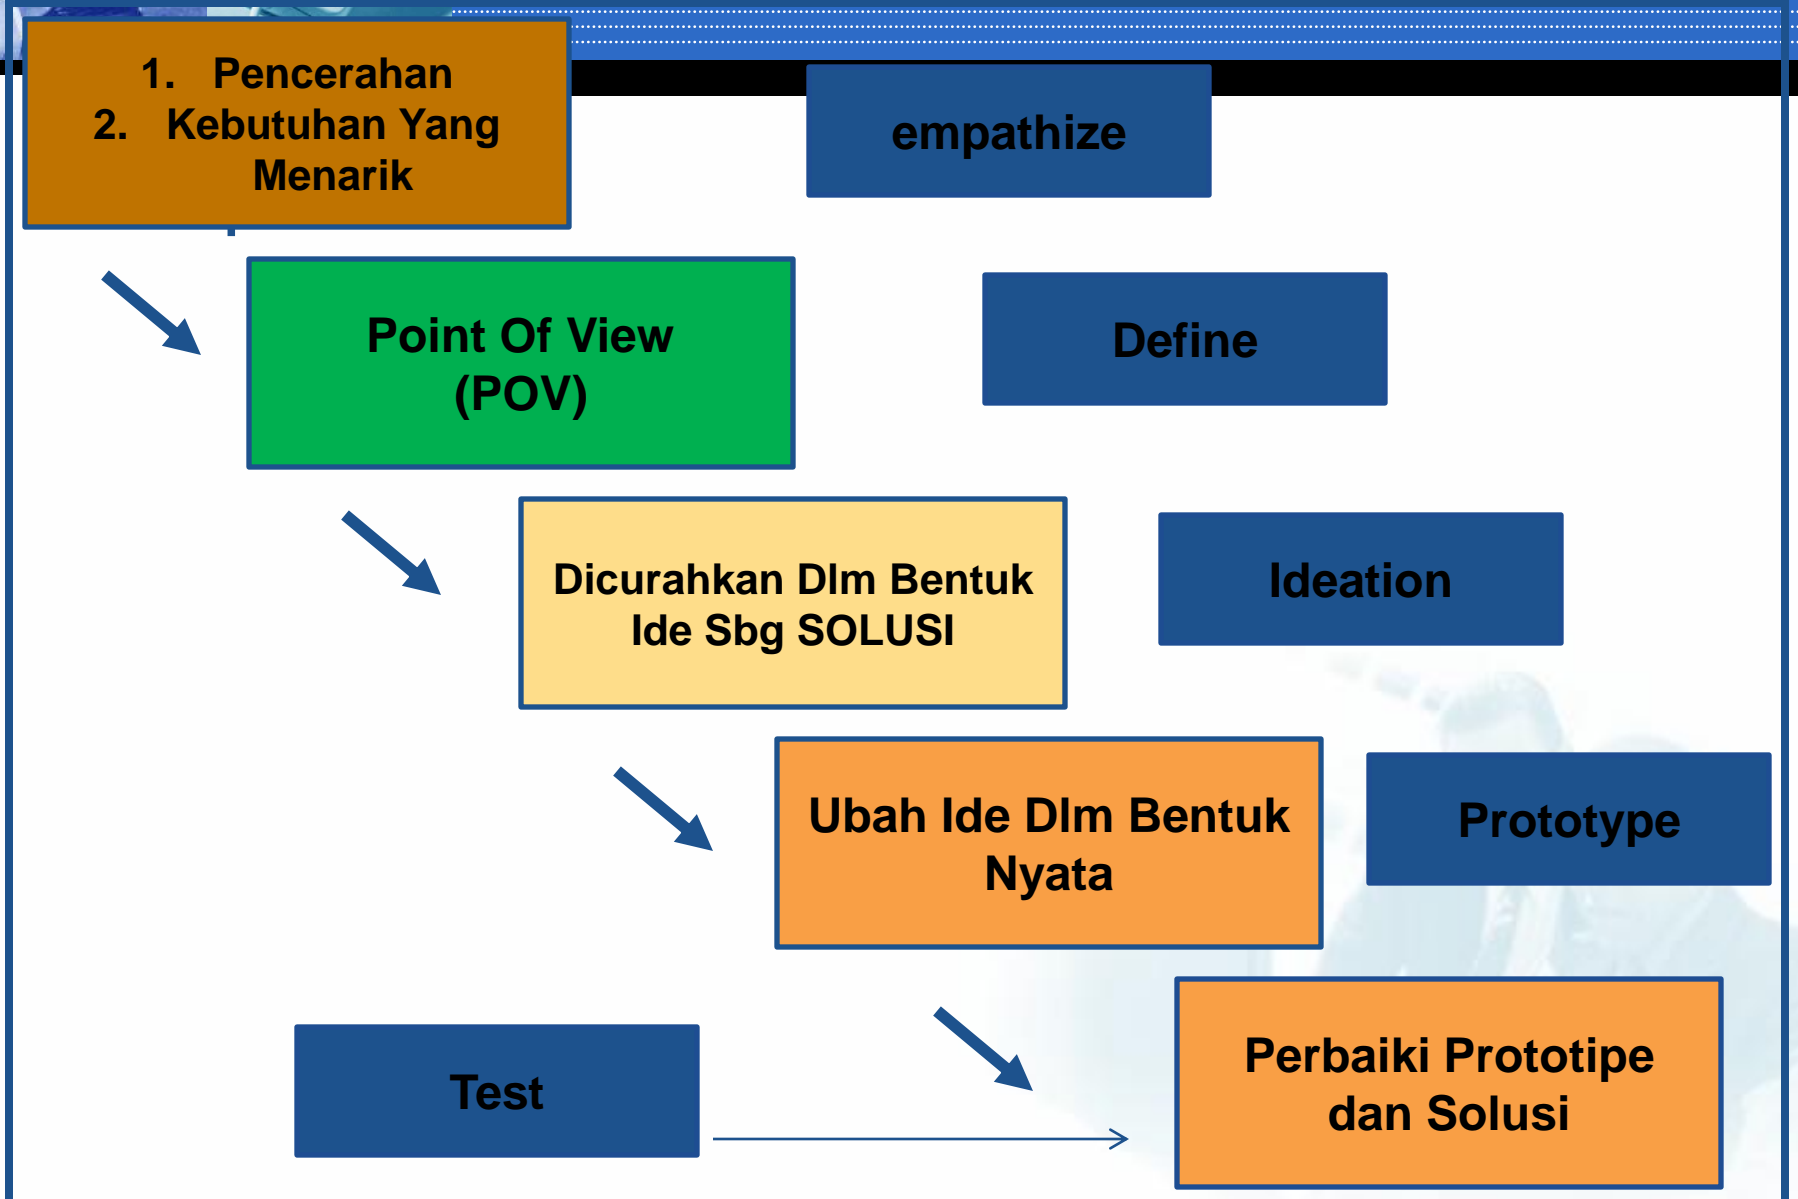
1. Pencerahan
2. Kebutuhan Yang Menarik

empathize

Point Of View (POV)

Define

Dicurahkan Dlm Bentuk Ide Sbg SOLUSI

Ideation

Ubah Ide Dlm Bentuk Nyata

Prototype

Test

Perbaiki Prototipe dan Solusi